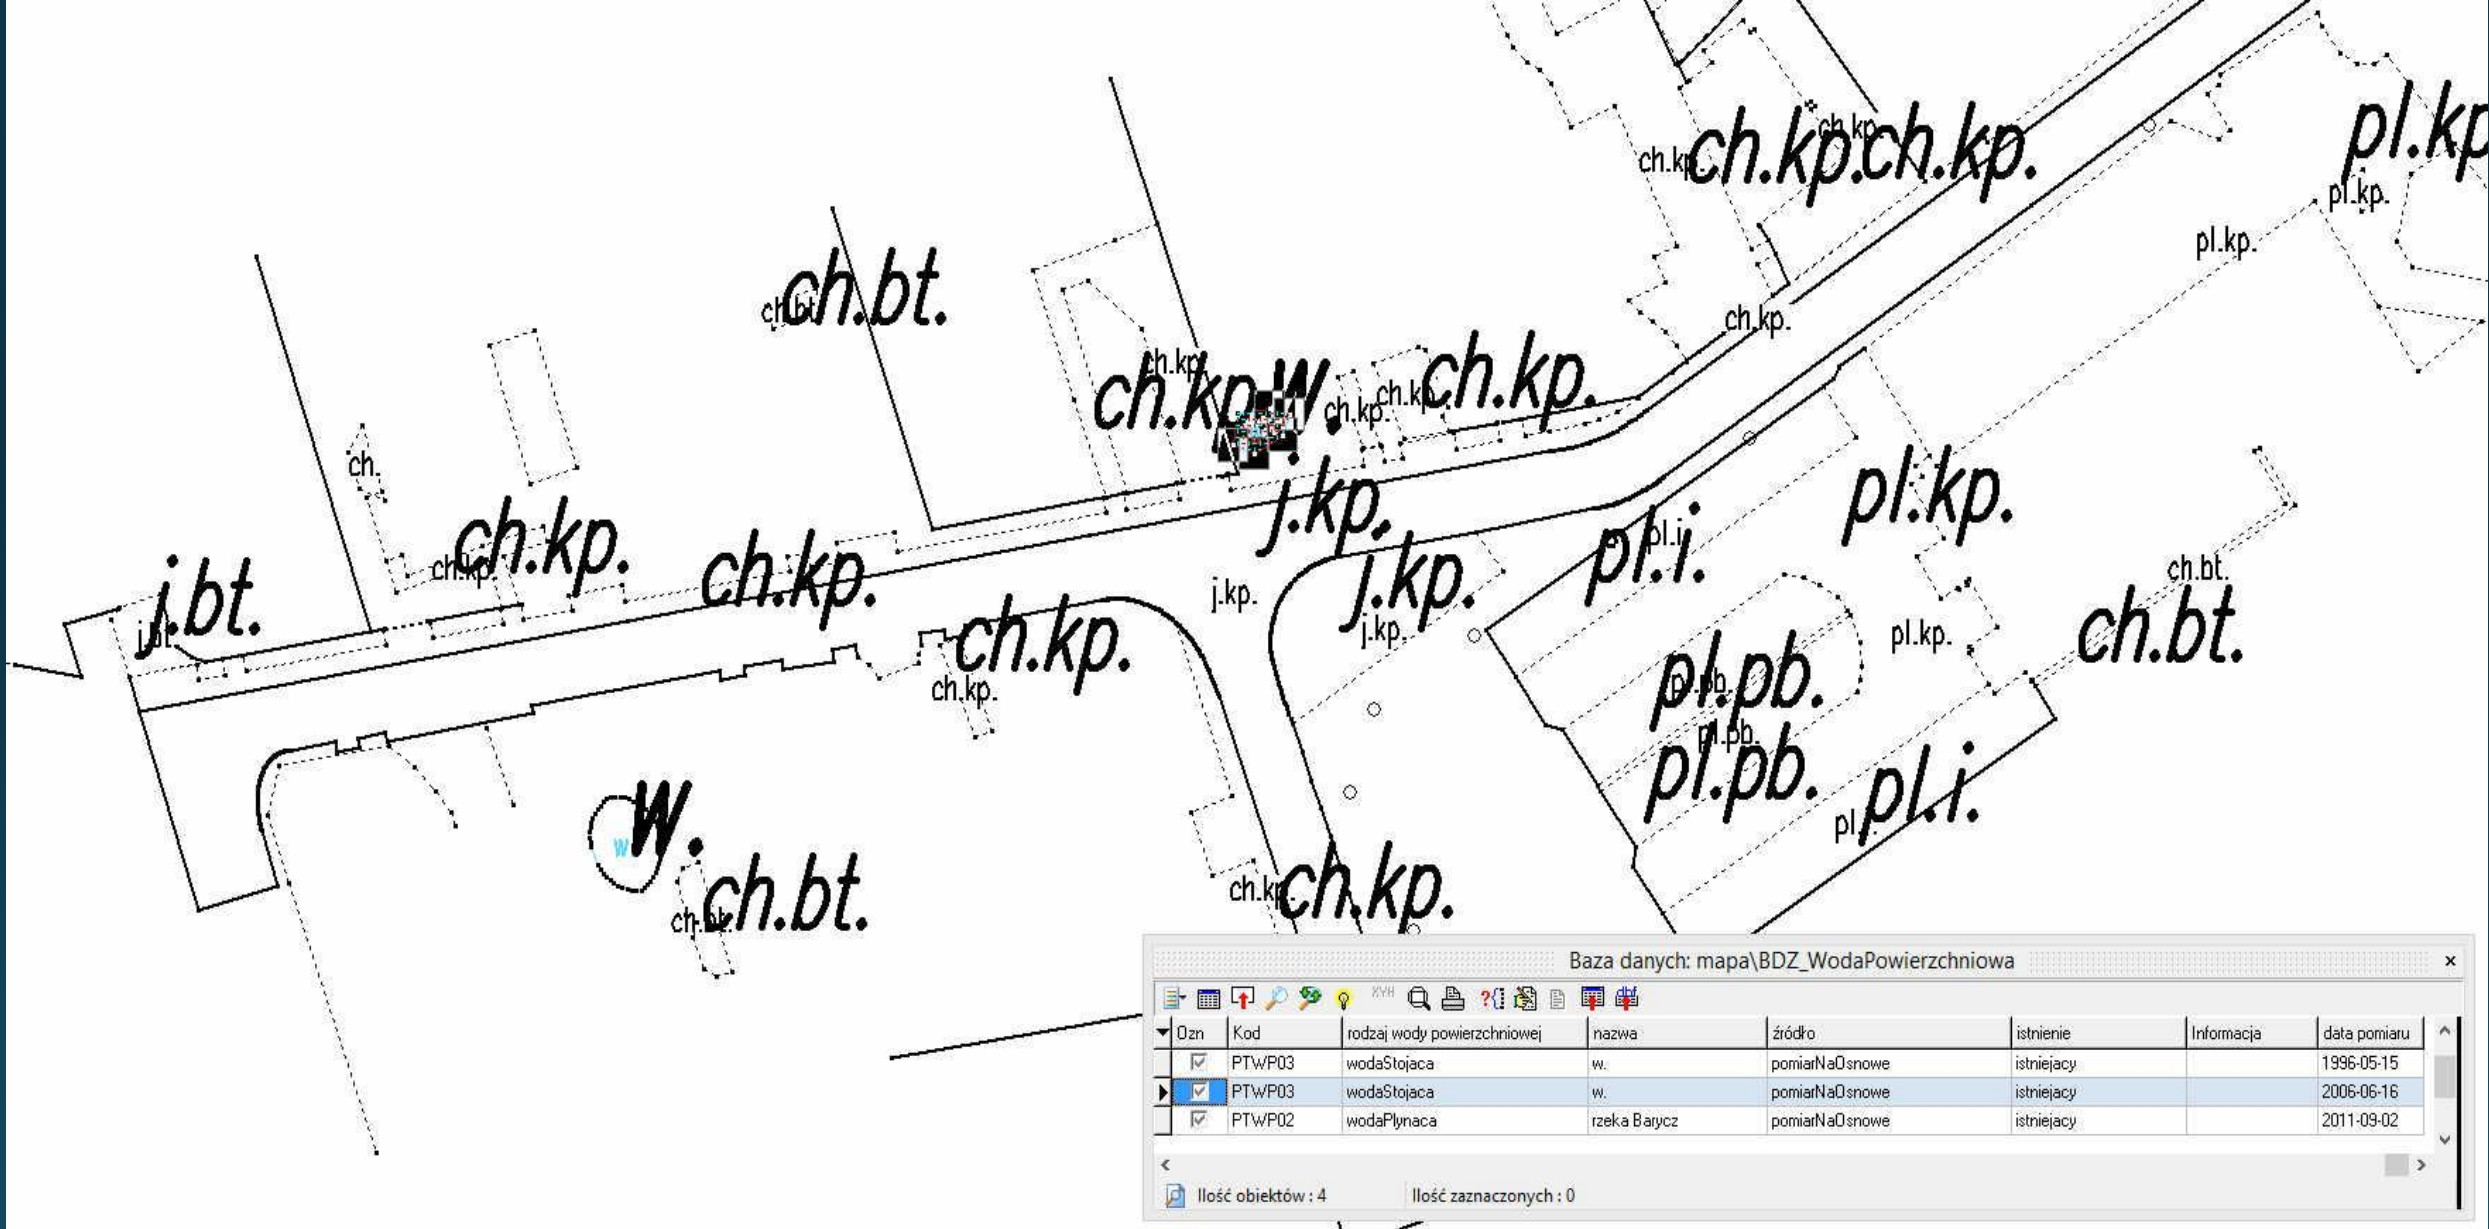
ch.kp. ch.kp. ch.kp. ch.kp.

pl.kp. pl.kp. pl.kp.

ch.bt. ch.bt.

ch.kp. ch.kp. w. ch.kp. ch.kp. ch.kp.

ch.

ch.kp. ch.kp. ch.kp.

j.bt. j.bt.

ch.kp. ch.kp.

j.kp. j.kp. j.kp. j.kp.

pl.i. pl.i.

pl.kp. pl.kp.

ch.bt. ch.bt.

pl.pb. pl.pb. pl.pb. pl.pb.

pl. pl.i.

w w. ch.bt. ch.bt.

ch.kp. ch.kp.

Baza danych: mapa\BDZ_WodaPowierzchniowa ×

XYH

| Ozn | Kod | rodzaj wody powierzchniowej | nazwa | źródło | istnienie | Informacja | data pomiaru |
|---|---|---|---|---|---|---|---|
| ☑ | PTWP03 | wodaStojaca | w. | pomiarNaOsnowe | istniejacy | | 1996-05-15 |
| ☑ | PTWP03 | wodaStojaca | w. | pomiarNaOsnowe | istniejacy | | 2006-06-16 |
| ☑ | PTWP02 | wodaPlynaca | rzeka Barycz | pomiarNaOsnowe | istniejacy | | 2011-09-02 |

Ilość obiektów : 4 Ilość zaznaczonych : 0